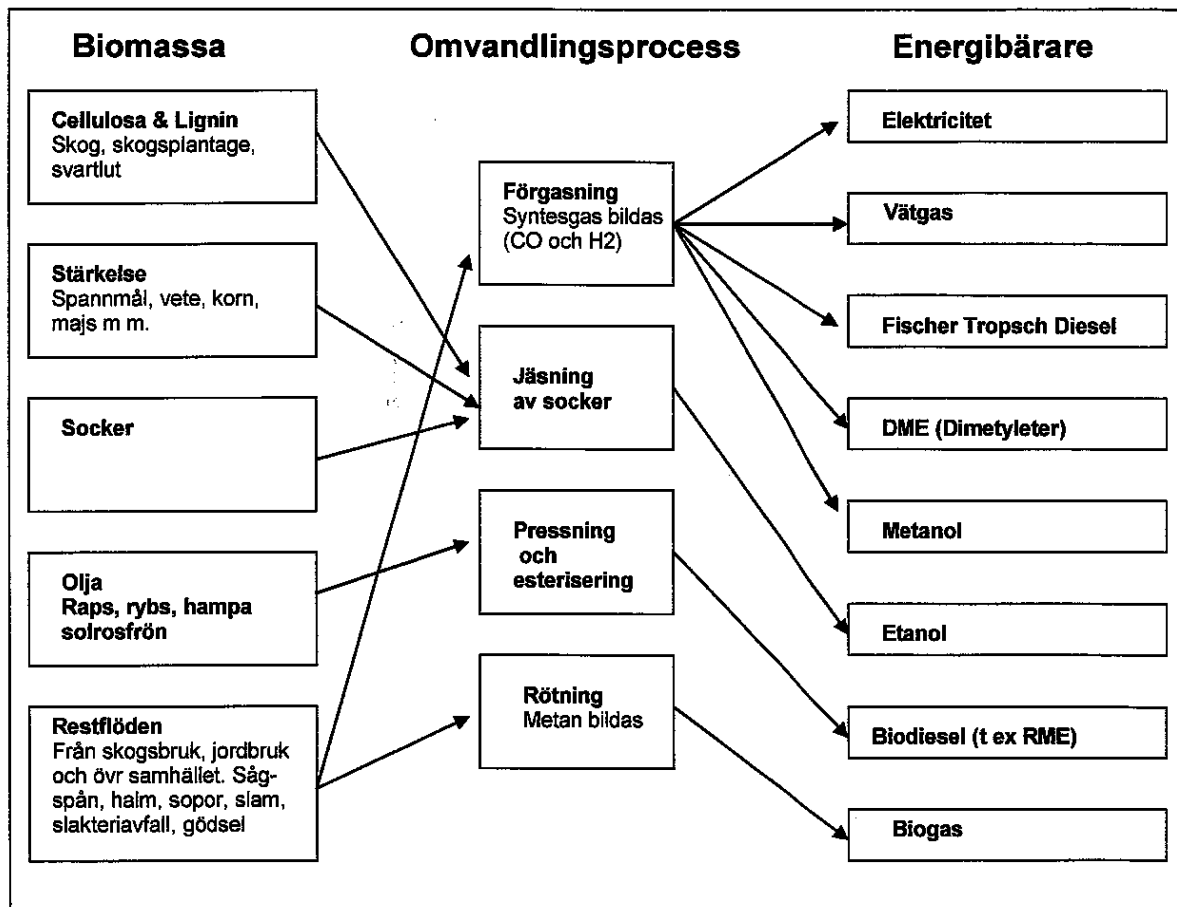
Biomassa

Cellulosa & Lignin
Skog, skogsplantage, svartlut

Stärkelse
Spannmål, vete, korn, majs m m.

Socker

Olja
Raps, rybs, hampa solrosfrön

Restflöden
Från skogsbruk, jordbruk och övr samhället. Sågspån, halm, sopor, slam, slakteriavfall, gödsel

Omvandlingsprocess

Förgasning
Syntesgas bildas (CO och H2)

Jäsning av socker

Pressning och esterisering

Rötning
Metan bildas

Energibärare

Elektricitet

Vätgas

Fischer Tropsch Diesel

DME (Dimetyleter)

Metanol

Etanol

Biodiesel (t ex RME)

Biogas